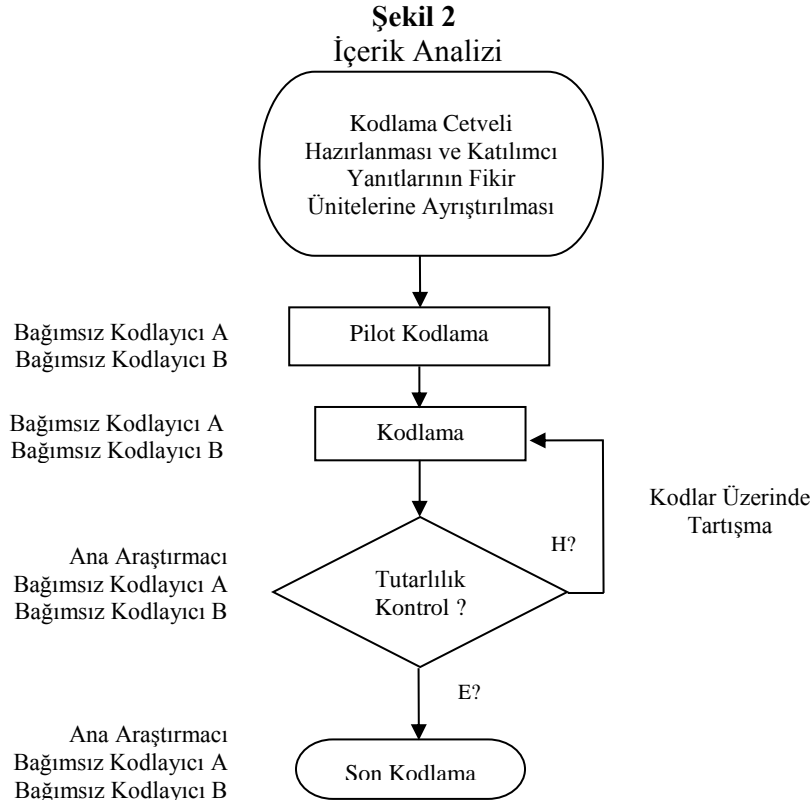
**Şekil 2**
İçerik Analizi

Kodlama Cetveli Hazırlanması ve Katılımcı Yanıtlarının Fikir Ünitelerine Ayrıştırılması

Bağımsız Kodlayıcı A
Bağımsız Kodlayıcı B

Pilot Kodlama

Bağımsız Kodlayıcı A
Bağımsız Kodlayıcı B

Kodlama

Kodlar Üzerinde
Tartışma

H?

Ana Araştırmacı
Bağımsız Kodlayıcı A
Bağımsız Kodlayıcı B

Tutarlılık Kontrol ?

E?

Ana Araştırmacı
Bağımsız Kodlayıcı A
Bağımsız Kodlayıcı B

Son Kodlama